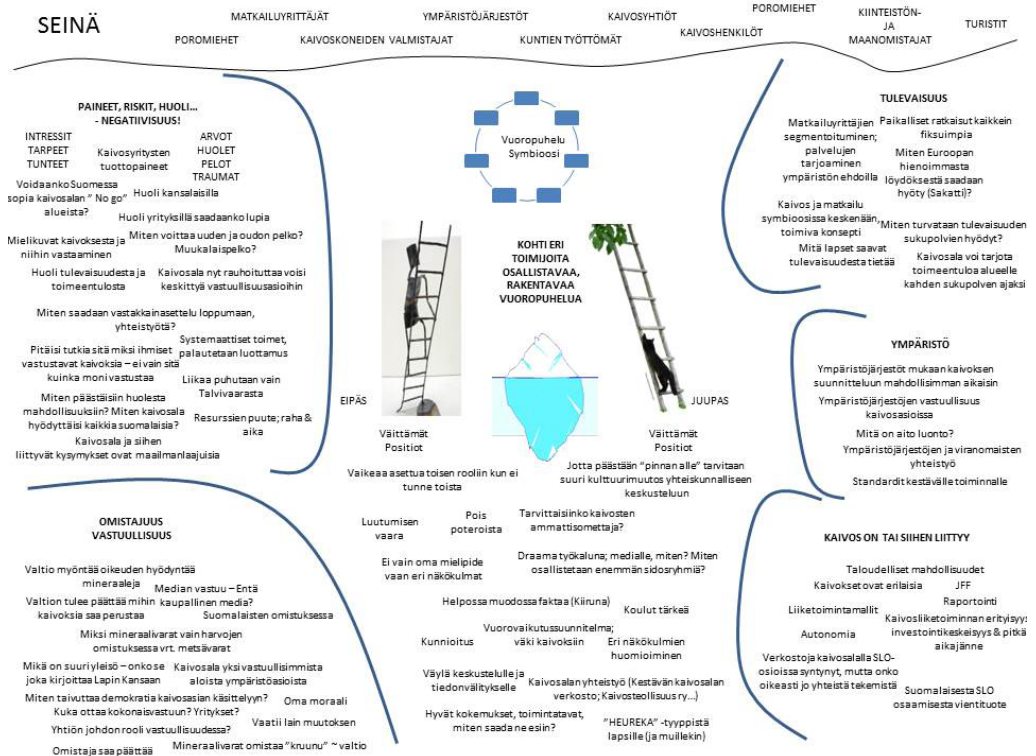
SEINÄ

MATKAILUYRITTÄJÄT
YMPÄRISTÖJÄRJESTÖT
KAIVOSYHTIÖT
POROMIEHET
KIINTEISTÖN- JA MAANOMISTAJAT
TURISTIT
POROMIEHET
KAIVOSKONEIDEN VALMISTAJAT
KUNTIEN TYÖTTÖMÄT
KAIVOSHENKILÖT

PAINEET, RISKIT, HUOLI… - NEGATIIVISUUS!

INTRESSIT
TARPEET
TUNTEET
Kaivosyritysten tuottopaineet
ARVOT
HUOLET
PELOT
TRAUMAT
Voidaanko Suomessa sopia kaivosalan " No go" alueista?
Huoli kansalaisilla
Huoli yrityksillä saadaanko lupia
Mielikuvat kaivoksesta ja niihin vastaaminen
Miten voittaa uuden ja oudon pelko? Muukalaispelko?
Huoli tulevaisuudesta ja toimeentulosta
Kaivosala nyt rauhoituttaa voisi keskittyä vastuullisuusasioihin
Miten saadaan vastakkainasettelu loppumaan, yhteistyötä?
Pitäisi tutkia sitä miksi ihmiset vastustavat kaivoksia – ei vain sitä kuinka moni vastustaa
Systemaattiset toimet, palautetaan luottamus
Liikaa puhutaan vain Talvivaarasta
Miten päästäisiin huolesta mahdollisuuksiin? Miten kaivosala hyödyttäisi kaikkia suomalaisia?
Resurssien puute; raha & aika
Kaivosala ja siihen liittyvät kysymykset ovat maailmanlaajuisia

Vuoropuhelu
Symbioosi

KOHTI ERI TOIMIJOITA OSALLISTAVAA, RAKENTAVAA VUOROPUHELUA

EIPÄS
Väittämät
Positiot
JUUPAS
Väittämät
Positiot

Vaikeaa asettua toisen rooliin kun ei tunne toista
Jotta päästään "pinnan alle" tarvitaan suuri kulttuurimuutos yhteiskunnalliseen keskusteluun

TULEVAISUUS

Matkailuyrittäjien segmentoituminen; palvelujen tarjoaminen ympäristön ehdoilla
Paikalliset ratkaisut kaikkein fiksuimpia
Miten Euroopan hienoimmasta löydöksestä saadaan hyöty (Sakatti)?
Kaivos ja matkailu symbioosissa keskenään, toimiva konsepti
Miten turvataan tulevaisuuden sukupolvien hyödyt?
Mitä lapset saavat tulevaisuudesta tietää
Kaivosala voi tarjota toimeentuloa alueelle kahden sukupolven ajaksi

YMPÄRISTÖ

Ympäristöjärjestöt mukaan kaivoksen suunnitteluun mahdollisimman aikaisin
Ympäristöjärjestöjen vastuullisuus kaivosasioissa
Mitä on aito luonto?
Ympäristöjärjestöjen ja viranomaisten yhteistyö
Standardit kestävälle toiminnalle

OMISTAJUUS VASTUULLISUUS

Valtio myöntää oikeuden hyödyntää mineraaleja
Median vastuu – Entä kaupallinen media?
Valtion tulee päättää mihin kaivoksia saa perustaa
Suomalaisten omistuksessa
Miksi mineraalivarat vain harvojen omistuksessa vrt. metsävarat
Mikä on suuri yleisö – onko se joka kirjoittaa Lapin Kansaan
Kaivosala yksi vastuullisimmista aloista ympäristöasioista
Miten taivuttaa demokratia kaivosasian käsittelyyn?
Oma moraali
Kuka ottaa kokonaisvastuun? Yritykset?
Vaatii lain muutoksen
Yhtiön johdon rooli vastuullisuudessa?
Omistaja saa päättää
Mineraalivarat omistaa "kruunu" ~ valtio

Luutumisen vaara
Pois poteroista
Tarvittaisiinko kaivosten ammattisomettaja?
Ei vain oma mielipide vaan eri näkökulmat
Draama työkaluna; medialle, miten? Miten osallistetaan enemmän sidosryhmiä?
Helpossa muodossa faktaa (Kiiruna)
Koulut tärkeä
Kunnioitus
Vuorovaikutussuunnitelma; väki kaivoksiin
Eri näkökulmien huomioiminen
Väylä keskustelulle ja tiedonvälitykselle
Kaivosalan yhteistyö (Kestävän kaivosalan verkosto; Kaivosteollisuus ry…)
Hyvät kokemukset, toimintatavat, miten saada ne esiin?
"HEUREKA" -tyyppistä lapsille (ja muillekin)

KAIVOS ON TAI SIIHEN LIITTYY

Taloudelliset mahdollisuudet
Kaivokset ovat erilaisia
JFF
Liiketoimintamallit
Raportointi
Autonomia
Kaivosliiketoiminnan erityisyys; investointikeskeisyys & pitkä aikajänne
Verkostoja kaivosalalla SLO-osioissa syntynyt, mutta onko oikeasti jo yhteistä tekemistä
Suomalaisesta SLO osaamisesta vientituote